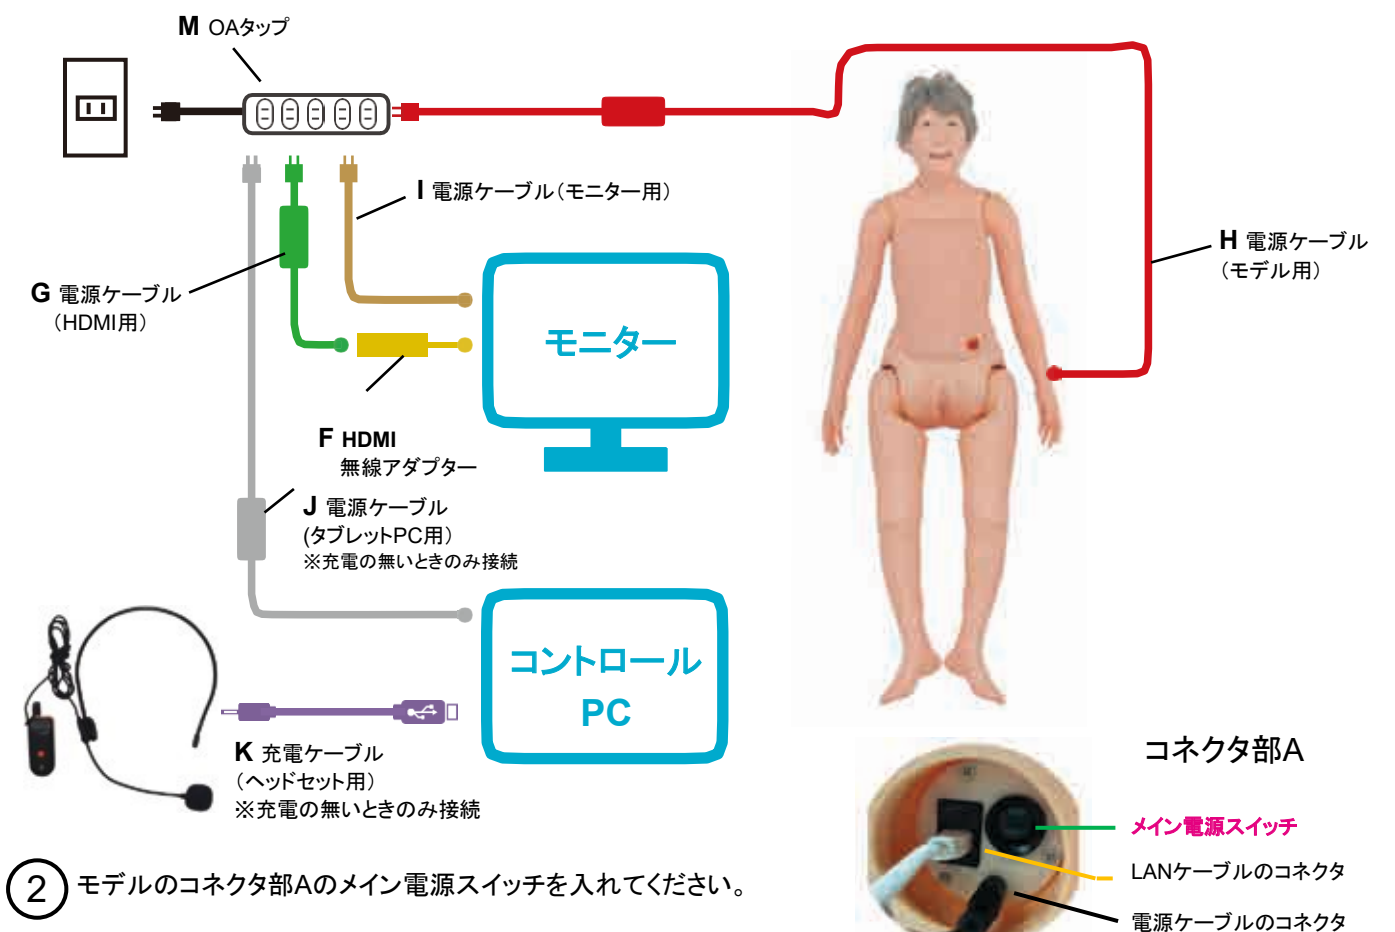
M OAタップ

I 電源ケーブル（モニター用）

H 電源ケーブル（モデル用）

G 電源ケーブル（HDMI用）

モニター

F HDMI 無線アダプター

J 電源ケーブル（タブレットPC用）
※充電の無いときのみ接続

コントロールPC

K 充電ケーブル（ヘッドセット用）
※充電の無いときのみ接続

コネクタ部A

メイン電源スイッチ

LANケーブルのコネクタ

電源ケーブルのコネクタ

② モデルのコネクタ部Aのメイン電源スイッチを入れてください。